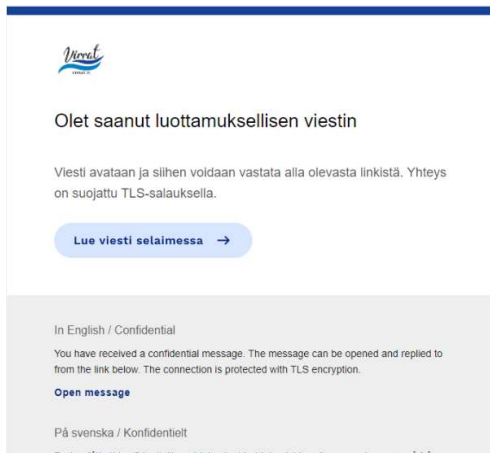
Virret

Olet saanut luottamuksellisen viestin

Viesti avataan ja siihen voidaan vastata alla olevasta linkistä. Yhteys on suojattu TLS-salauksella.

Lue viesti selaimessa →

In English / Confidential

You have received a confidential message. The message can be opened and replied to from the link below. The connection is protected with TLS encryption.

Open message

På svenska / Konfidentielt

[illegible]